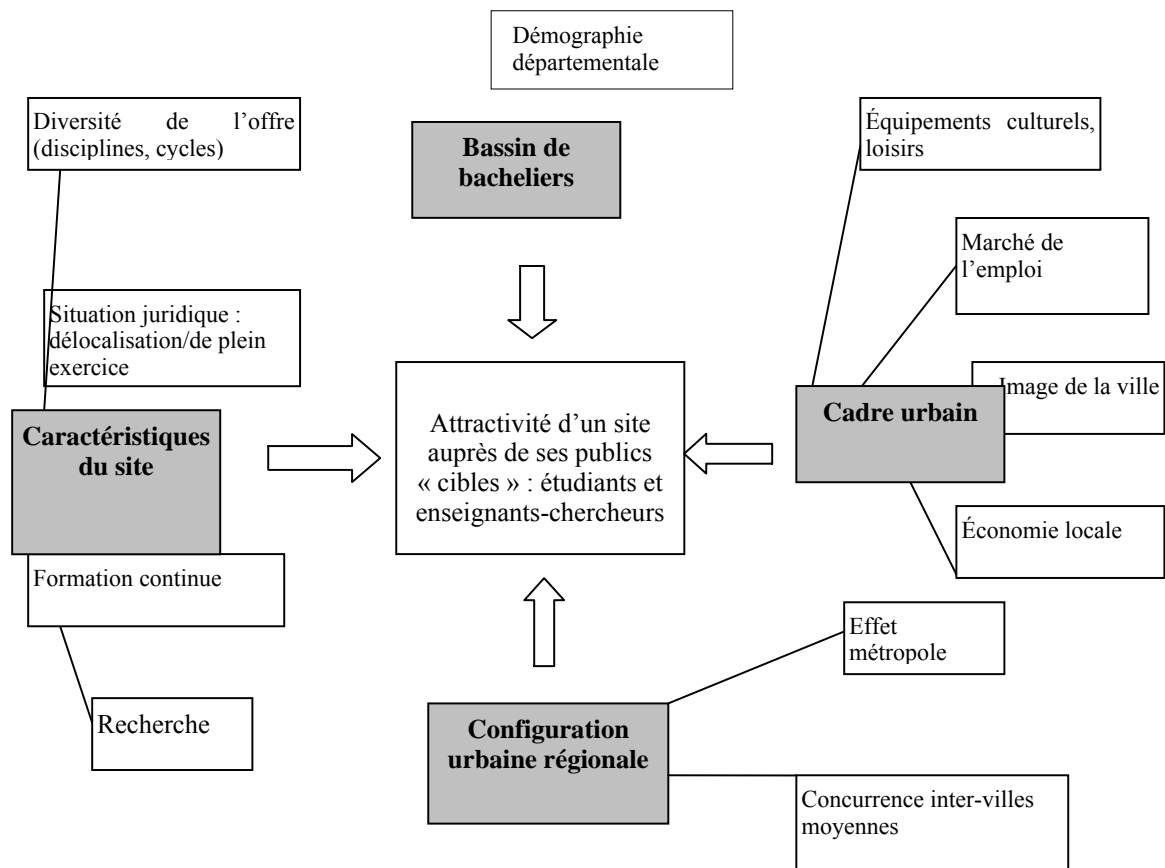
Démographie départementale

Diversité de l'offre (disciplines, cycles)

Bassin de bacheliers

Équipements culturels, loisirs

Marché de l'emploi

Situation juridique : délocalisation/de plein exercice

Attractivité d'un site auprès de ses publics « cibles » : étudiants et enseignants-chercheurs

Image de la ville

Cadre urbain

Caractéristiques du site

Économie locale

Formation continue

Effet métropole

Recherche

Configuration urbaine régionale

Concurrence inter-villes moyennes